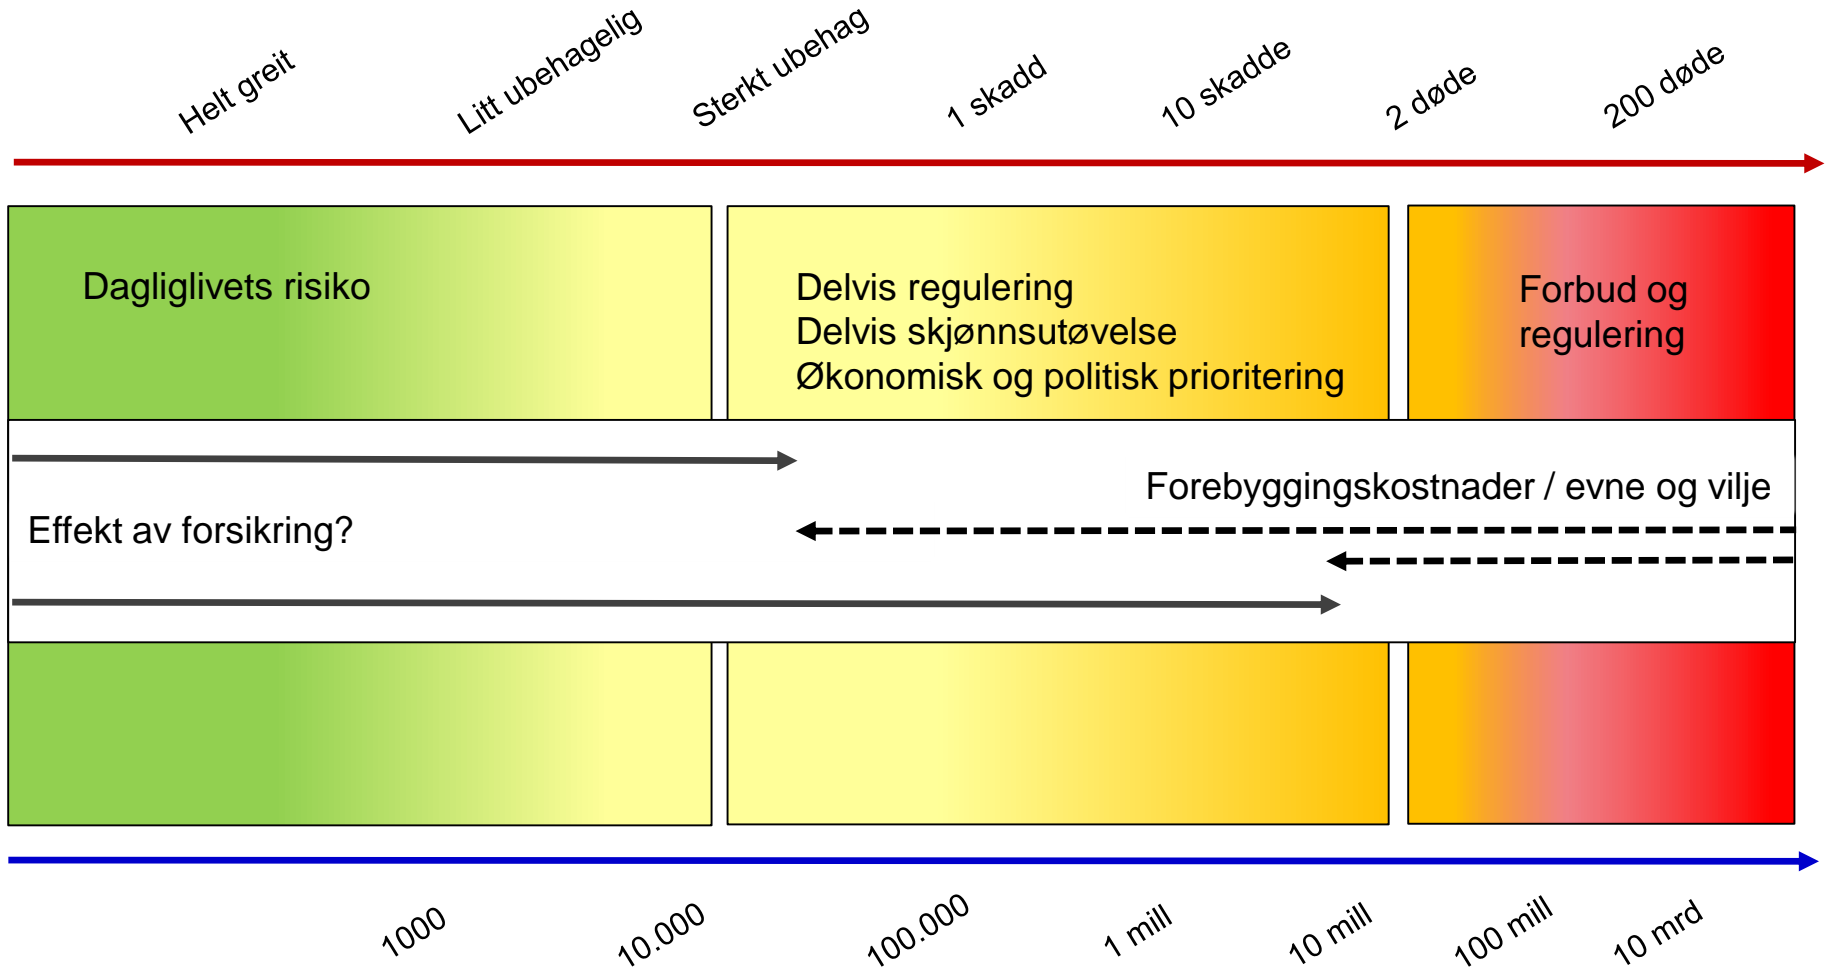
Helt greit
Litt ubehagelig
Sterkt ubehag
1 skadd
10 skadde
2 døde
200 døde

Dagliglivets risiko

Delvis regulering
Delvis skjønnsutøvelse
Økonomisk og politisk prioritering

Forbud og regulering

Forebyggingskostnader / evne og vilje

Effekt av forsikring?

1000
10.000
100.000
1 mill
10 mill
100 mill
10 mrd